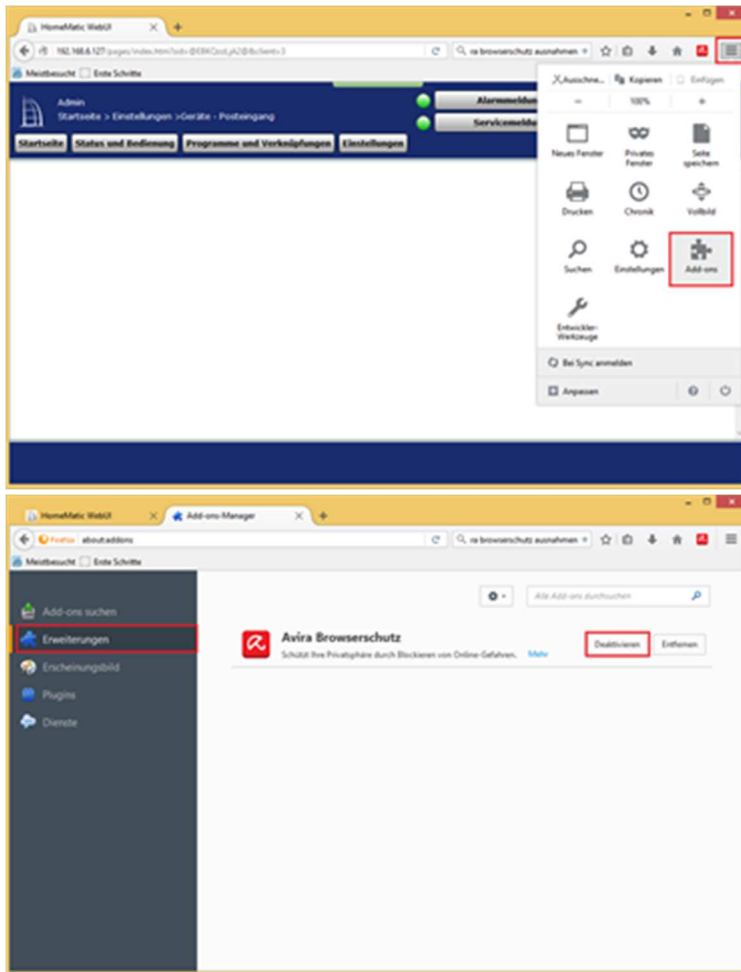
HomeMatic WebUI

192.168.6.127/pages/index.htm?sid=@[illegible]&client=3

ra browserschutz ausnahmen

Meistbesucht Erste Schritte

Admin
Startseite > Einstellungen >Geräte - Posteingang

Alarmmeldun

Servicemeldu

Startseite Status und Bedienung Programme und Verknüpfungen Einstellungen

Ausschne... Kopieren Einfügen

– 100% +

Neues Fenster

Privates Fenster

Seite speichern

Drucken

Chronik

Vollbild

Suchen

Einstellungen

Add-ons

Entwickler-Werkzeuge

Bei Sync anmelden

Anpassen

HomeMatic WebUI

Add-ons-Manager

Firefox about:addons

ra browserschutz ausnahmen

Meistbesucht Erste Schritte

Alle Add-ons durchsuchen

Add-ons suchen

Erweiterungen

Erscheinungsbild

Plugins

Dienste

Avira Browserschutz

Schützt Ihre Privatsphäre durch Blockieren von Online-Gefahren. Mehr

Deaktivieren

Entfernen